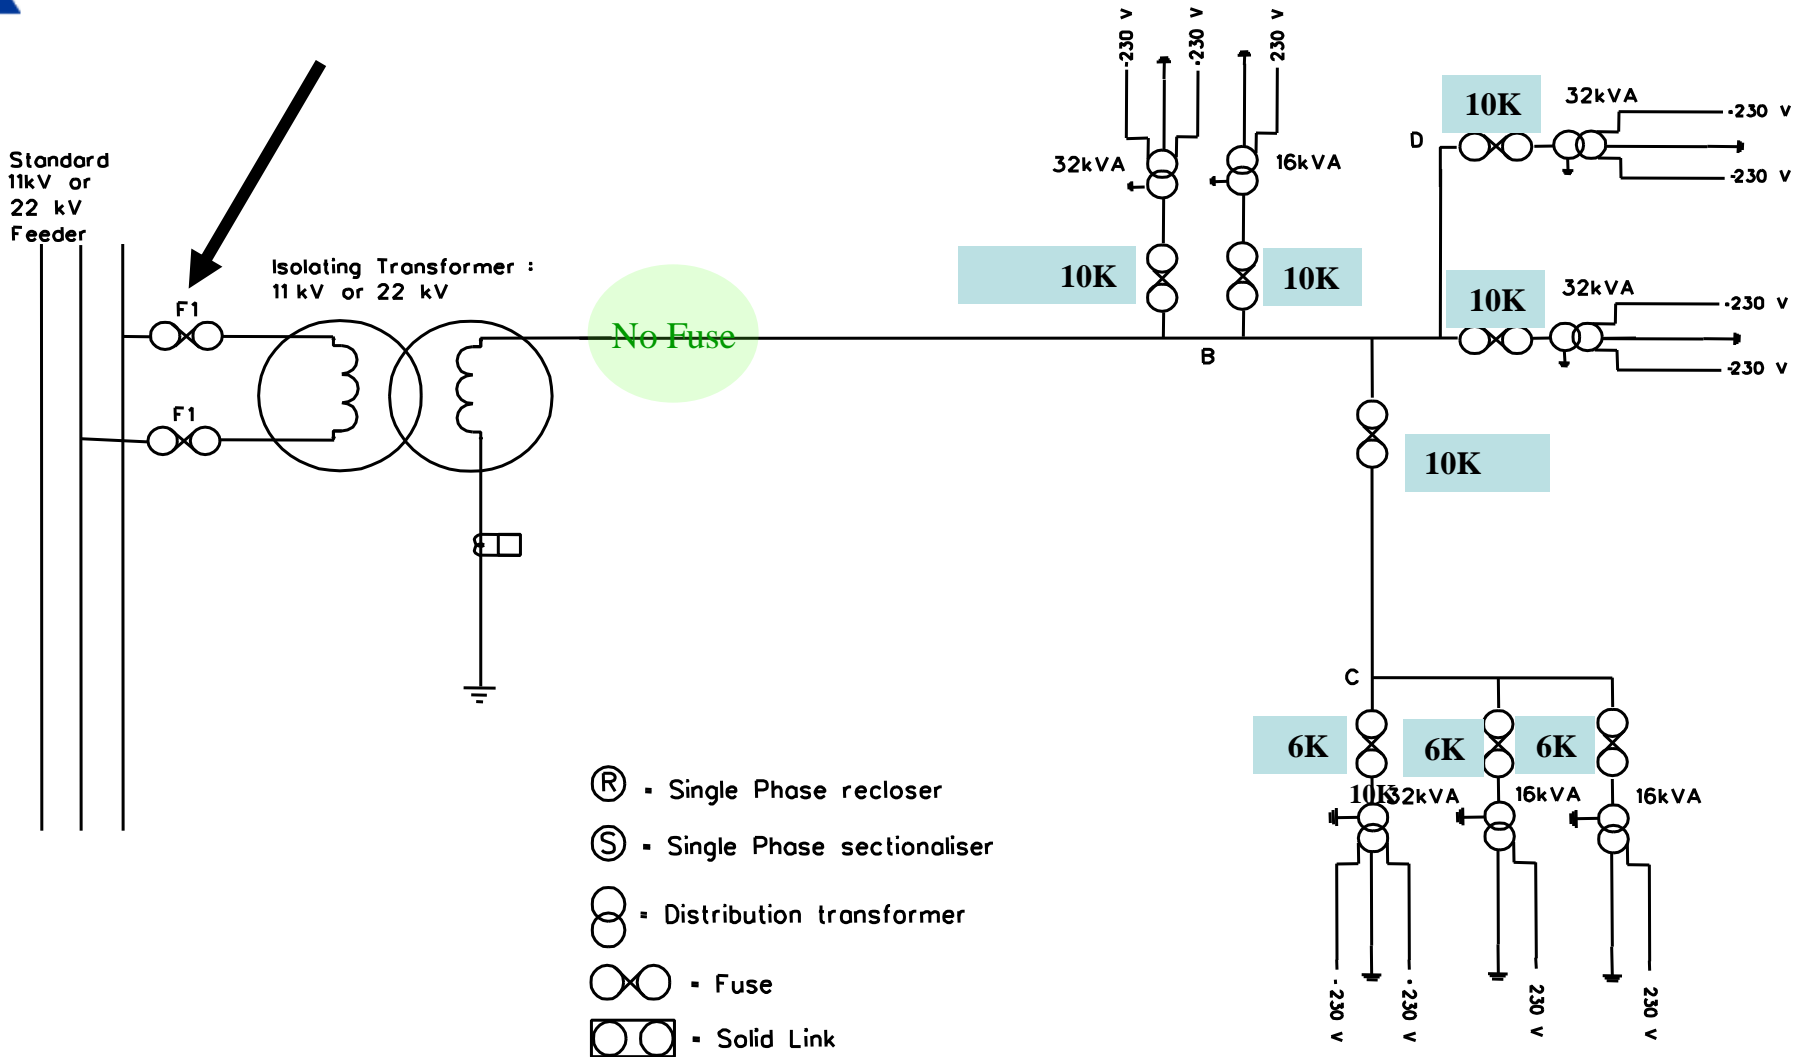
Standard 11kV or 22 kV Feeder

F1

F1

Isolating Transformer : 11 kV or 22 kV

No Fuse

-230 V
-230 V
230 V

32kVA
16kVA

10K
10K

B

D

10K
32kVA
-230 V
-230 V

10K
32kVA
-230 V
-230 V

10K

C

6K
6K
6K

10K
32kVA
16kVA
16kVA

- 230 V
- 230 V
230 V
230 V

R - Single Phase recloser

S - Single Phase sectionaliser

- Distribution transformer

- Fuse

- Solid Link